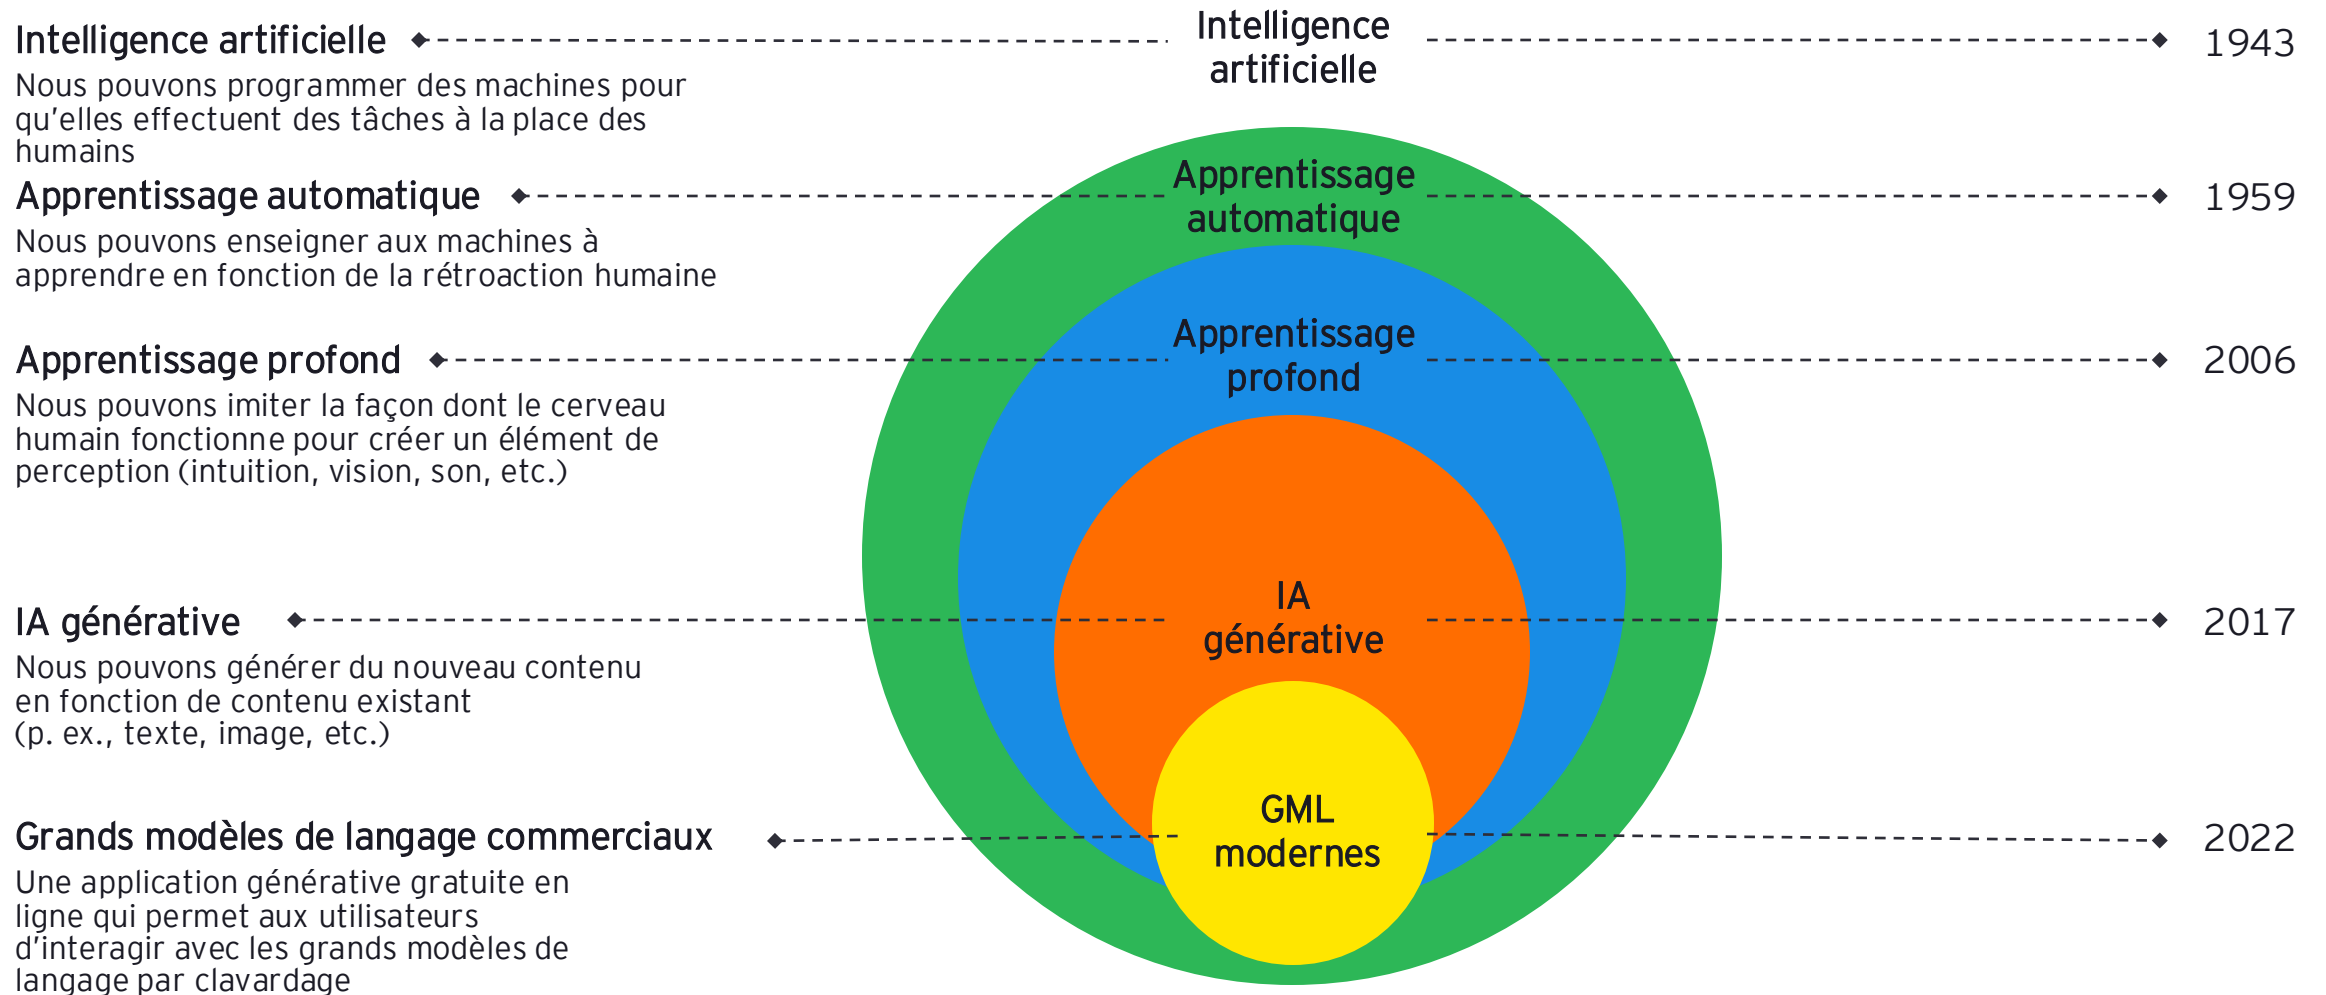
Intelligence artificielle

Nous pouvons programmer des machines pour qu'elles effectuent des tâches à la place des humains

Intelligence artificielle

1943

Apprentissage automatique

Nous pouvons enseigner aux machines à apprendre en fonction de la rétroaction humaine

Apprentissage automatique

1959

Apprentissage profond

Nous pouvons imiter la façon dont le cerveau humain fonctionne pour créer un élément de perception (intuition, vision, son, etc.)

Apprentissage profond

2006

IA générative

Nous pouvons générer du nouveau contenu en fonction de contenu existant (p. ex., texte, image, etc.)

IA générative

2017

Grands modèles de langage commerciaux

Une application générative gratuite en ligne qui permet aux utilisateurs d'interagir avec les grands modèles de langage par clavardage

GML modernes

2022